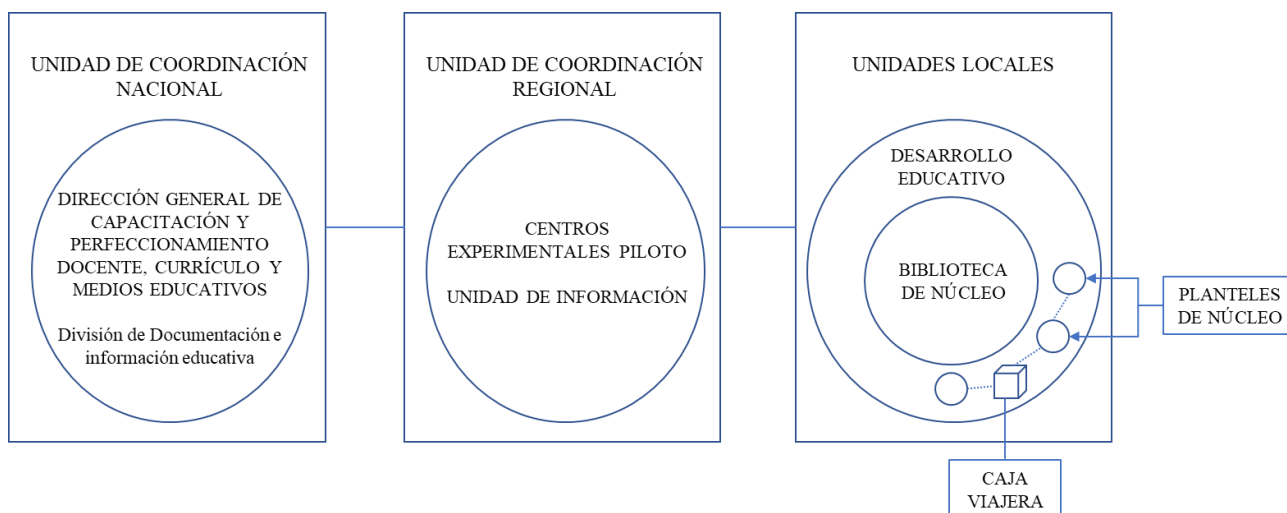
UNIDAD DE COORDINACIÓN NACIONAL

DIRECCIÓN GENERAL DE CAPACITACIÓN Y PERFECCIONAMIENTO DOCENTE, CURRÍCULO Y MEDIOS EDUCATIVOS

División de Documentación e información educativa

UNIDAD DE COORDINACIÓN REGIONAL

CENTROS EXPERIMENTALES PILOTO

UNIDAD DE INFORMACIÓN

UNIDADES LOCALES

DESARROLLO EDUCATIVO

BIBLIOTECA DE NÚCLEO

PLANTELES DE NÚCLEO

CAJA VIAJERA